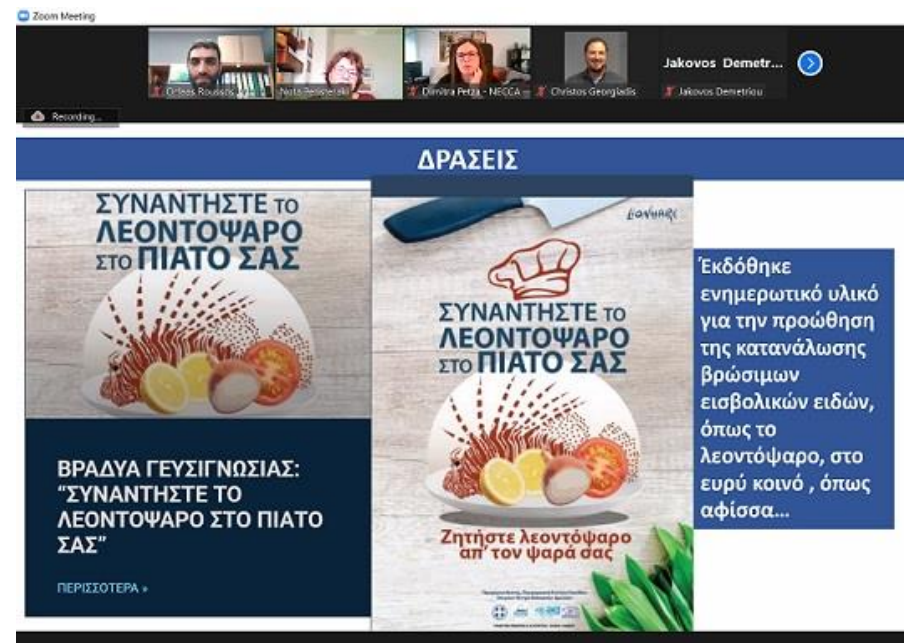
Zoom Meeting

Orfeas Roussos

Nota Peristeraki

Dimitra Petza - NECCA

Christos Georgiadis

Jakovos Demetr...

Jakovos Demetriou

Recording...

ΔΡΑΣΕΙΣ

ΣΥΝΑΝΤΗΣΤΕ ΤΟ ΛΕΟΝΤΟΨΑΡΟ ΣΤΟ ΠΙΑΤΟ ΣΑΣ

ΒΡΑΔΥΑ ΓΕΥΣΙΓΝΩΣΙΑΣ: "ΣΥΝΑΝΤΗΣΤΕ ΤΟ ΛΕΟΝΤΟΨΑΡΟ ΣΤΟ ΠΙΑΤΟ ΣΑΣ"

ΠΕΡΙΣΣΟΤΕΡΑ »

LIONHARE

ΣΥΝΑΝΤΗΣΤΕ ΤΟ ΛΕΟΝΤΟΨΑΡΟ ΣΤΟ ΠΙΑΤΟ ΣΑΣ

Ζητήστε λεοντόψαρο απ' τον ψαρά σας

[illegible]

Έκδόθηκε ενημερωτικό υλικό για την προώθηση της κατανάλωσης βρώσιμων εισβολικών ειδών, όπως το λεοντόψαρο, στο ευρύ κοινό , όπως αφίσσα...